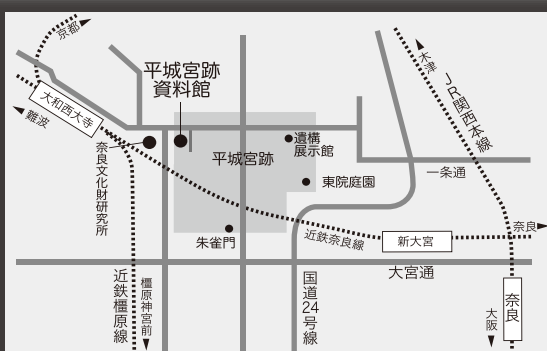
京都

平城宮跡
資料館

木津

JR関西本線

大和西大寺

難波

遺構
展示館

平城宮跡

奈良文化財研究所

東院庭園

一条通

奈良

新大宮

近鉄奈良線

朱雀門

大宮通

近鉄橿原線

橿原神宮前

国道24号線

大阪

奈良